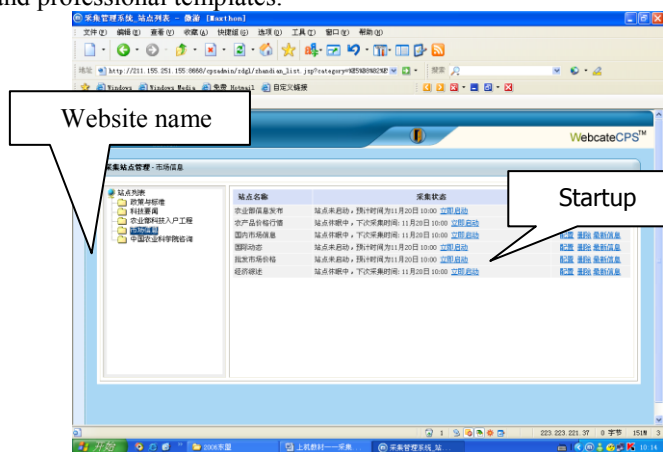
and professional templates.

采集管理系统_站点列表 - 傲游 [Maxthon]

文件(F) 编辑(E) 查看(V) 收藏(A) 快捷组(G) 选项(O) 工具(T) 窗口(W) 帮助(H)

地址 http://211.155.251.155:8888/cpsadmin/zdgl/zhandian_list.jsp?category=%E5%B8%82%E

搜索

Windows Windows Media 免费 Hotmail 自定义链接

Website name

WebcateCPS™

采集站点管理 - 市场信息

站点列表
政策与标准
科技要闻
农业部科技入户工程
市场信息
中国农业科学院咨询

| 站点名称 | 采集状态 | |
|---|---|---|
| 农业部信息发布 | 站点未启动，预计时间为11月20日 10:00 立即启动 | 配置 删除 更新信息 |
| 农产品价格行情 | 站点休眠中，下次采集时间：11月20日 10:00 立即启动 | 配置 删除 更新信息 |
| 国内市场信息 | 站点休眠中，下次采集时间：11月20日 10:00 立即启动 | 配置 删除 更新信息 |
| 国际动态 | 站点未启动，预计时间为11月20日 10:00 立即启动 | 配置 删除 更新信息 |
| 批发市场价格 | 站点休眠中，下次采集时间：11月20日 10:00 立即启动 | 配置 删除 更新信息 |
| 经济综述 | 站点休眠中，下次采集时间：11月20日 10:00 立即启动 | 配置 删除 更新信息 |

Startup

223.223.221.37 0 字节 151M 3

开始 2006年里 上机教材——采集 采集管理系统_站 10:14